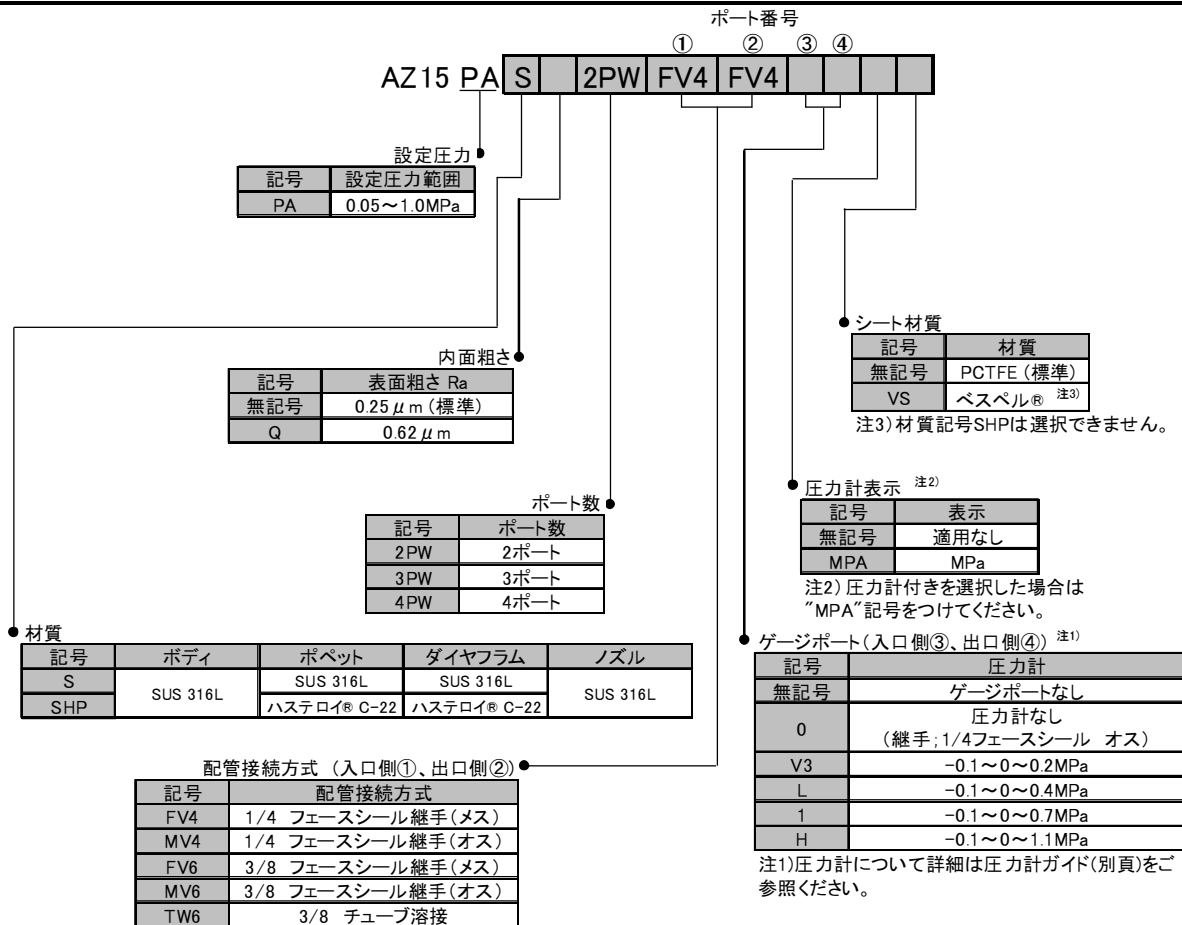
ポート番号
① ② ③ ④
AZ15 PA S 2PW FV4 FV4

設定圧力

| 記号 | 設定圧力範囲 |
|---|---|
| PA | 0.05～1.0MPa |

シート材質

| 記号 | 材質 |
|---|---|
| 無記号 | PCTFE (標準) |
| VS | ベスペル® 注3) |

注3) 材質記号SHPは選択できません。

内面粗さ

| 記号 | 表面粗さ Ra |
|---|---|
| 無記号 | 0.25 $\mu$m (標準) |
| Q | 0.62 $\mu$m |

圧力計表示 注2)

| 記号 | 表示 |
|---|---|
| 無記号 | 適用なし |
| MPA | MPa |

注2) 圧力計付きを選択した場合は "MPA"記号をつけてください。

ポート数

| 記号 | ポート数 |
|---|---|
| 2PW | 2ポート |
| 3PW | 3ポート |
| 4PW | 4ポート |

材質

| 記号 | ボディ | ポペット | ダイヤフラム | ノズル |
|---|---|---|---|---|
| S | SUS 316L | SUS 316L | SUS 316L | SUS 316L |
| SHP | SUS 316L | ハステロイ® C-22 | ハステロイ® C-22 | SUS 316L |

ゲージポート(入口側③、出口側④) 注1)

| 記号 | 圧力計 |
|---|---|
| 無記号 | ゲージポートなし |
| 0 | 圧力計なし (継手;1/4フェースシール オス) |
| V3 | -0.1～0～0.2MPa |
| L | -0.1～0～0.4MPa |
| 1 | -0.1～0～0.7MPa |
| H | -0.1～0～1.1MPa |

注1)圧力計について詳細は圧力計ガイド(別頁)をご参照ください。

配管接続方式 (入口側①、出口側②)

| 記号 | 配管接続方式 |
|---|---|
| FV4 | 1/4 フェースシール継手(メス) |
| MV4 | 1/4 フェースシール継手(オス) |
| FV6 | 3/8 フェースシール継手(メス) |
| MV6 | 3/8 フェースシール継手(オス) |
| TW6 | 3/8 チューブ溶接 |